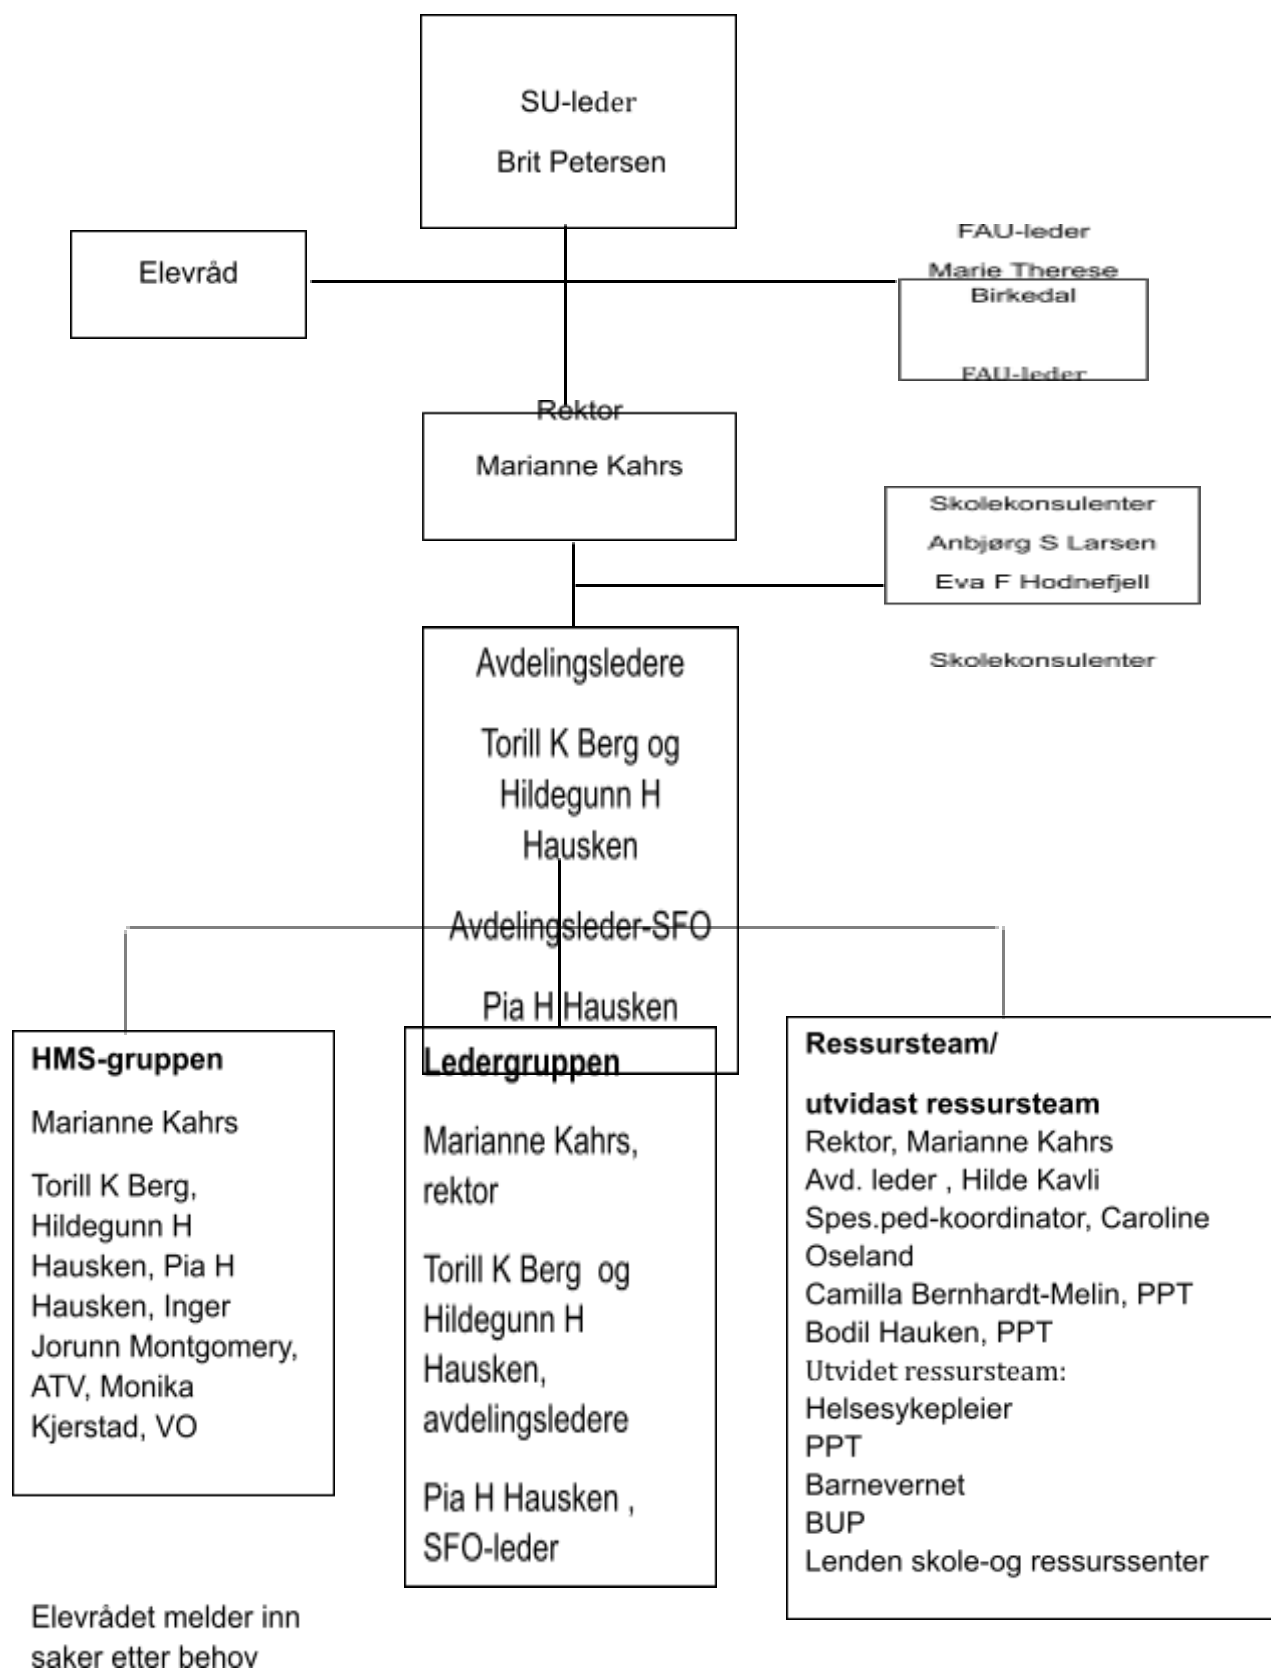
SU-leder

Brit Petersen

Elevråd

FAU-leder

Marie Therese Birkedal

FAU-leder

Rektor

Marianne Kahrs

Skolekonsulenter

Anbjørg S Larsen

Eva F Hodnefjell

Skolekonsulenter

Avdelingsledere

Torill K Berg og Hildegunn H Hausken

Avdelingsleder-SFO

Pia H Hausken

HMS-gruppen

Marianne Kahrs

Torill K Berg, Hildegunn H Hausken, Pia H Hausken, Inger Jorunn Montgomery, ATV, Monika Kjerstad, VO

Ledergruppen

Marianne Kahrs, rektor

Torill K Berg og Hildegunn H Hausken, avdelingsledere

Pia H Hausken , SFO-leder

Ressursteam/

utvidast ressursteam

Rektor, Marianne Kahrs
Avd. leder , Hilde Kavli
Spes.ped-koordinator, Caroline Oseland
Camilla Bernhardt-Melin, PPT
Bodil Hauken, PPT
Utvidet ressursteam:
Helsesykepleier
PPT
Barnevernet
BUP
Lenden skole-og ressurssenter

Elevrådet melder inn saker etter behov